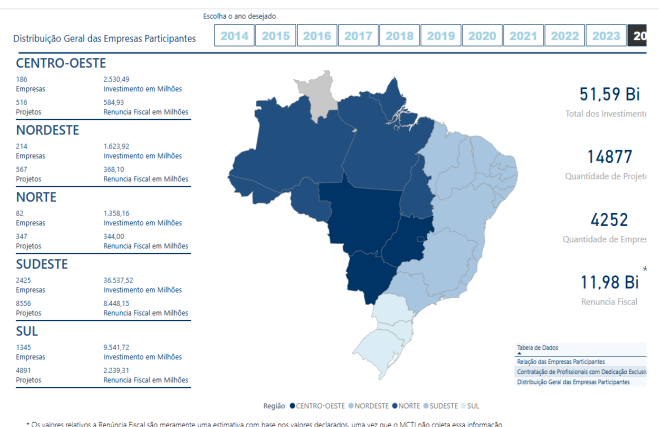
Distribuição Geral das Empresas Participantes

Escolha o ano desejado

2014 2015 2016 2017 2018 2019 2020 2021 2022 2023 20

CENTRO-OESTE
186 Empresas
2.530,49 Investimento em Milhões
516 Projetos
584,93 Renuncia Fiscal em Milhões

NORDESTE
214 Empresas
1.623,92 Investimento em Milhões
567 Projetos
368,10 Renuncia Fiscal em Milhões

NORTE
82 Empresas
1.358,16 Investimento em Milhões
347 Projetos
344,00 Renuncia Fiscal em Milhões

SUDESTE
2425 Empresas
36.537,52 Investimento em Milhões
8556 Projetos
8.448,15 Renuncia Fiscal em Milhões

SUL
1345 Empresas
9.541,72 Investimento em Milhões
4891 Projetos
2.239,31 Renuncia Fiscal em Milhões

51,59 Bi
Total dos Investimento

14877
Quantidade de Projeto

4252
Quantidade de Empres

11,98 Bi
Renuncia Fiscal

Tabela de Dados
Relação das Empresas Participantes
Contratação de Profissionais com Dedicação Exclusi
Distribuição Geral das Empresas Participantes

Região ● CENTRO-OESTE ● NORDESTE ● NORTE ● SUDESTE ● SUL

* Os valores relativos a Renúncia Fiscal são meramente uma estimativa com base nos valores declarados, uma vez que o MCTI não coleta essa informação.